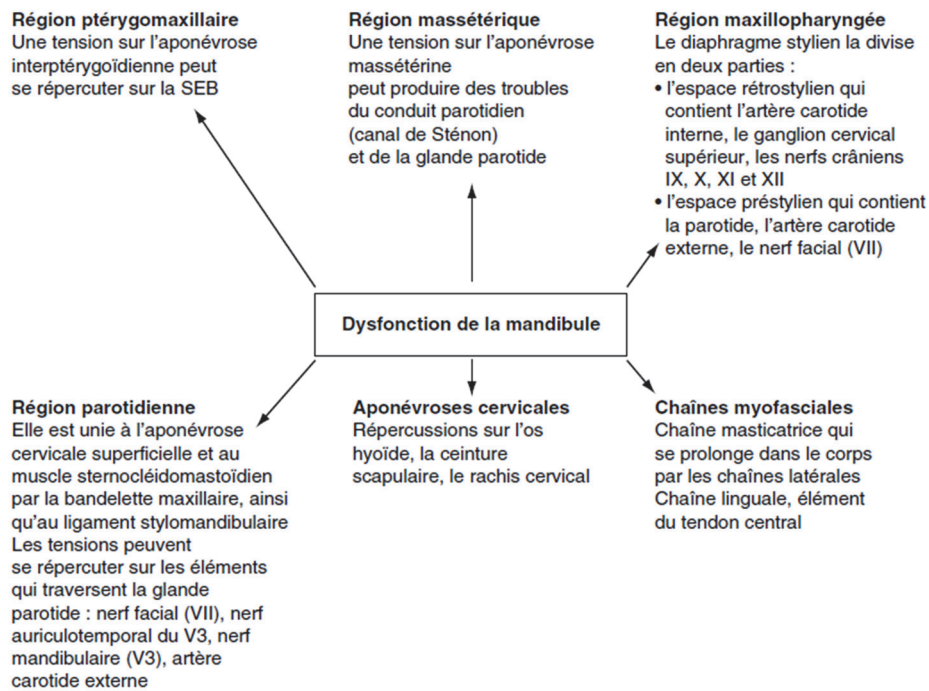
**Région ptérygomaxillaire**
Une tension sur l'aponévrose interptérygoïdienne peut se répercuter sur la SEB

**Région massétérique**
Une tension sur l'aponévrose massétérine peut produire des troubles du conduit parotidien (canal de Sténon) et de la glande parotide

**Région maxillopharyngée**
Le diaphragme stylien la divise en deux parties :
• l'espace rétrostylien qui contient l'artère carotide interne, le ganglion cervical supérieur, les nerfs crâniens IX, X, XI et XII
• l'espace préstylien qui contient la parotide, l'artère carotide externe, le nerf facial (VII)

**Dysfonction de la mandibule**

**Région parotidienne**
Elle est unie à l'aponévrose cervicale superficielle et au muscle sternocléidomastoïdien par la bandelette maxillaire, ainsi qu'au ligament stylomandibulaire
Les tensions peuvent se répercuter sur les éléments qui traversent la glande parotide : nerf facial (VII), nerf auriculotemporal du V3, nerf mandibulaire (V3), artère carotide externe

**Aponévroses cervicales**
Répercussions sur l'os hyoïde, la ceinture scapulaire, le rachis cervical

**Chaînes myofasciales**
Chaîne masticatrice qui se prolonge dans le corps par les chaînes latérales
Chaîne linguale, élément du tendon central